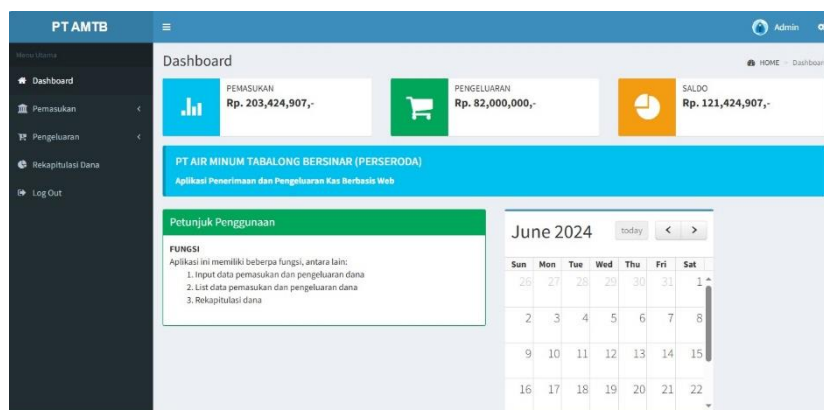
PT AMTB

Menu Utama

Dashboard

Pemasukan

Pengeluaran

Rekapitulasi Dana

Log Out

Admin

Dashboard

HOME > Dashboar

PEMASUKAN
Rp. 203,424,907,-

PENGELUARAN
Rp. 82,000,000,-

SALDO
Rp. 121,424,907,-

PT AIR MINUM TABALONG BERSINAR (PERSERODA)

Aplikasi Penerimaan dan Pengeluaran Kas Berbasis Web

Petunjuk Penggunaan

FUNGSI
Aplikasi ini memiliki beberpa fungsi, antara lain:
1. Input data pemasukan dan pengeluaran dana
2. List data pemasukan dan pengeluaran dana
3. Rekapitulasi dana

June 2024

today

| Sun | Mon | Tue | Wed | Thu | Fri | Sat |
|---|---|---|---|---|---|---|
| 26 | 27 | 28 | 29 | 30 | 31 | 1 |
| 2 | 3 | 4 | 5 | 6 | 7 | 8 |
| 9 | 10 | 11 | 12 | 13 | 14 | 15 |
| 16 | 17 | 18 | 19 | 20 | 21 | 22 |